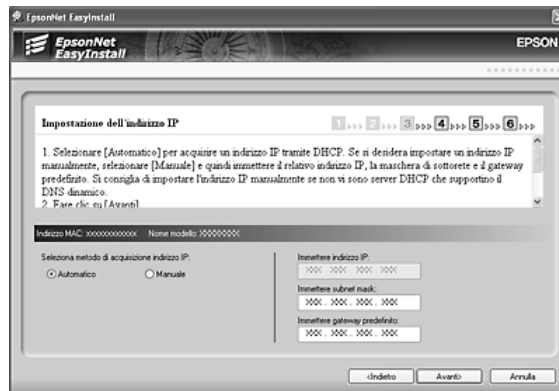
EpsonNet EasyInstall

EpsonNet EasyInstall

EPSON

Impostazione dell'indirizzo IP

1 2 3 4 5 6

1. Selezionare [Automatico] per acquisire un indirizzo IP tramite DHCP. Se si desidera impostare un indirizzo IP manualmente, selezionare [Manuale] e quindi immettere il relativo indirizzo IP, la maschera di sottorete e il gateway predefinito. Si consiglia di impostare l'indirizzo IP manualmente se non vi sono server DHCP che supportino il DNS dinamico.
2. Fare clic su [Avanti].

Indirizzo MAC: xxxxxxxxxxxx Nome modello: XXXXXXXX

Seleziona metodo di acquisizione indirizzo IP:

Automatico

Manuale

Immettere indirizzo IP:

XXX . XXX . XXX . XXX

Immettere subnet mask:

XXX . XXX . XXX . XXX

Immettere gateway predefinito:

XXX . XXX . XXX . XXX

<Indietro

Avanti>

Annulla